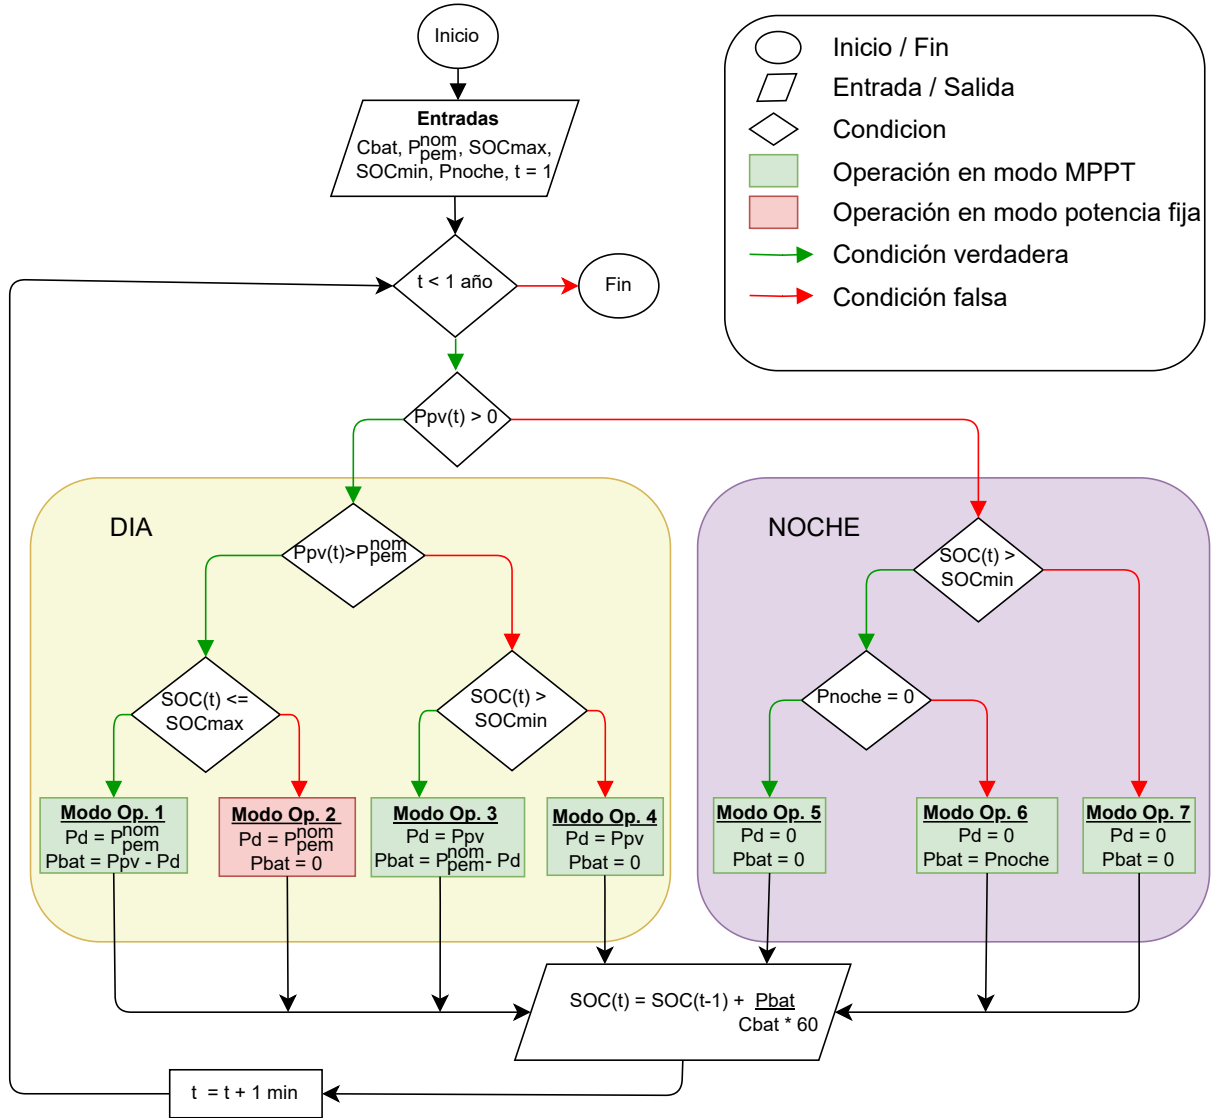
Inicio

Entradas
Cbat, $P_{pem}^{nom}$, SOCmax, SOCmin, Pnoche, t = 1

t < 1 año

Fin

Ppv(t) > 0

Inicio / Fin
Entrada / Salida
Condicion
Operación en modo MPPT
Operación en modo potencia fija
Condición verdadera
Condición falsa

DIA

$Ppv(t)>P_{pem}^{nom}$

SOC(t) <= SOCmax

SOC(t) > SOCmin

Modo Op. 1
Pd = $P_{pem}^{nom}$
Pbat = Ppv - Pd

Modo Op. 2
Pd = $P_{pem}^{nom}$
Pbat = 0

Modo Op. 3
Pd = Ppv
Pbat = $P_{pem}^{nom}$- Pd

Modo Op. 4
Pd = Ppv
Pbat = 0

NOCHE

SOC(t) > SOCmin

Pnoche = 0

Modo Op. 5
Pd = 0
Pbat = 0

Modo Op. 6
Pd = 0
Pbat = Pnoche

Modo Op. 7
Pd = 0
Pbat = 0

SOC(t) = SOC(t-1) + $\frac{Pbat}{Cbat * 60}$

t = t + 1 min